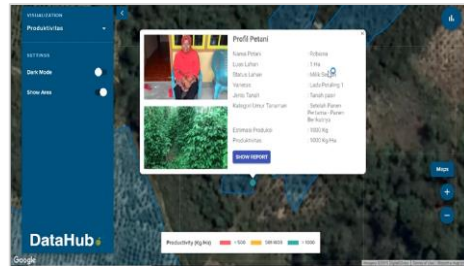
VISUALIZATION
Produktivitas

SETTINGS
Dark Mode
Show Area

DataHub

Profil Petani

| | |
|---|---|
| Nama Petani | : Fribasna |
| Luas Lahan | : 1 Ha |
| Status Lahan | : Milik Se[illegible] |
| Varietas | : Lada Petaling 1 |
| Jenis Tanah | : Tanah pasir |
| Kategori Umur Tanaman | : Setelah Panen Pertama - Panen Berikutnya |
| Estimasi Produksi | : 1000 Kg |
| Produktivitas | : 1000 Kg/Ha |

SHOW REPORT

Productivity (Kg/Ha) < 500 500-1000 > 1000

Maps

Google